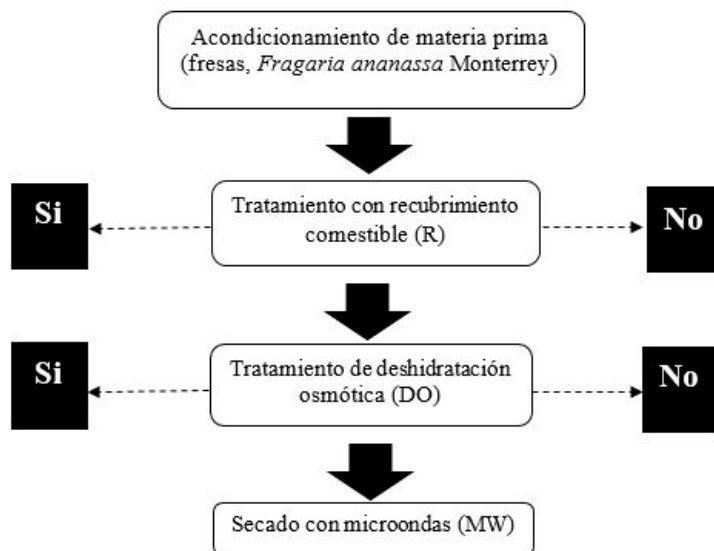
Acondicionamiento de materia prima (fresas, Fragaria ananassa Monterrey)

Si

Tratamiento con recubrimiento comestible (R)

No

Si

Tratamiento de deshidratación osmótica (DO)

No

Secado con microondas (MW)